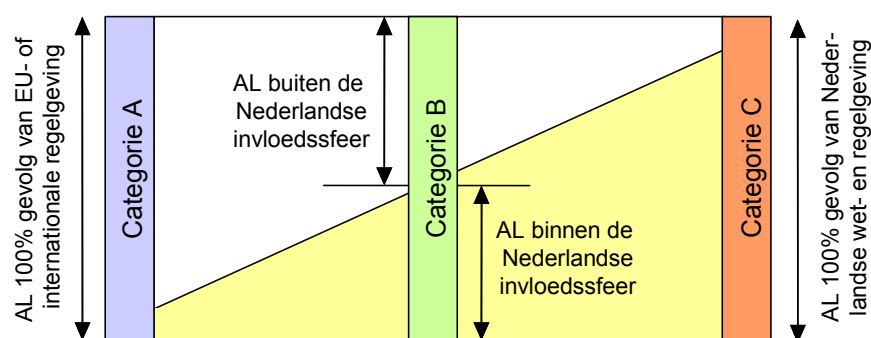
AL 100% gevolg van EU- of internationale regelgeving

Categorie A

AL buiten de Nederlandse invloedssfeer

Categorie B

AL binnen de Nederlandse invloedssfeer

Categorie C

AL 100% gevolg van Nederlandse wet- en regelgeving